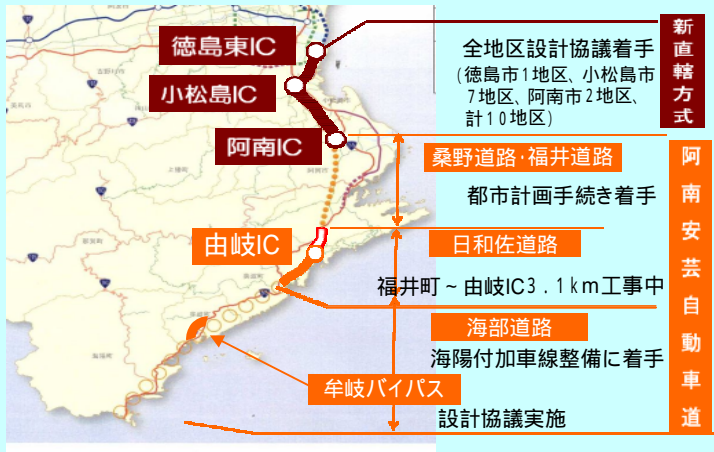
徳島東IC

小松島IC

阿南IC

由岐IC

新直轄方式

全地区設計協議着手
（徳島市1地区、小松島市7地区、阿南市2地区、計10地区）

阿南安芸自動車道

桑野道路·福井道路

都市計画手続き着手

日和佐道路

福井町～由岐IC3．1km工事中

海部道路

海陽付加車線整備に着手

牟岐バイパス

設計協議実施